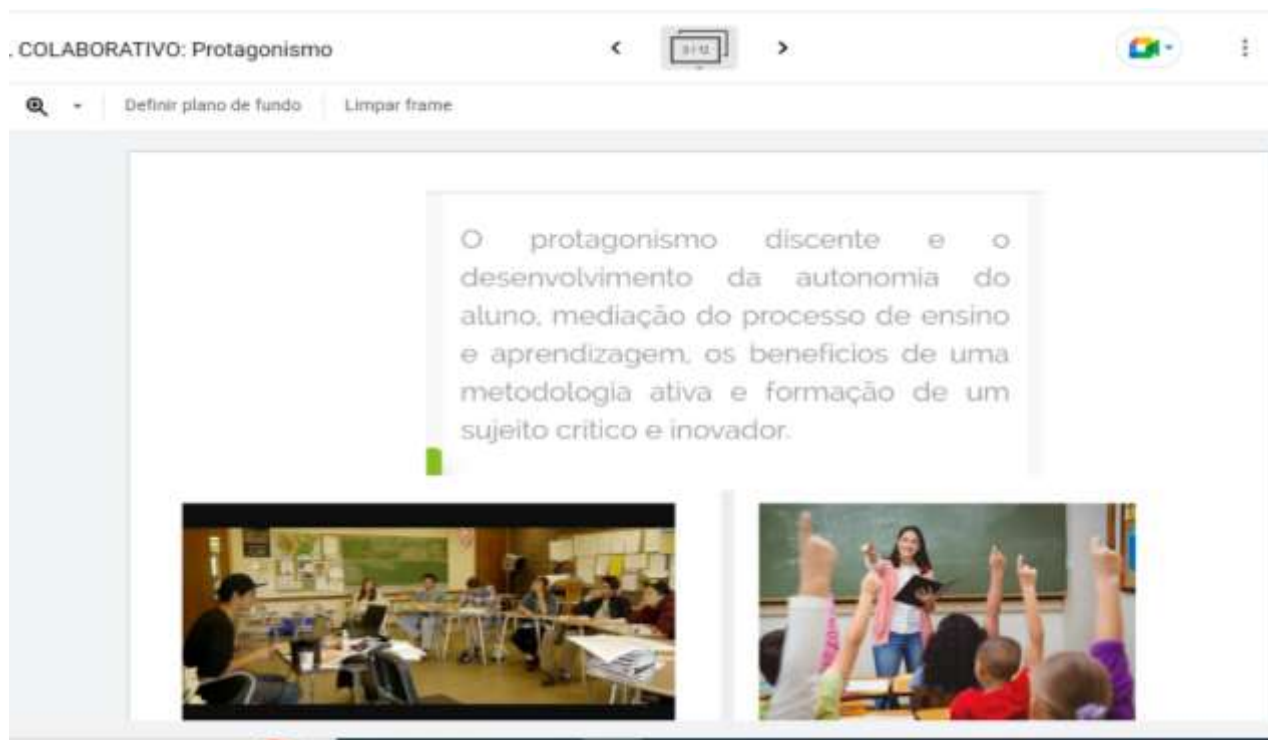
. COLABORATIVO: Protagonismo

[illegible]

Definir plano de fundo

Limpar frame

O protagonismo discente e o desenvolvimento da autonomia do aluno, mediação do processo de ensino e aprendizagem, os benefícios de uma metodologia ativa e formação de um sujeito crítico e inovador.